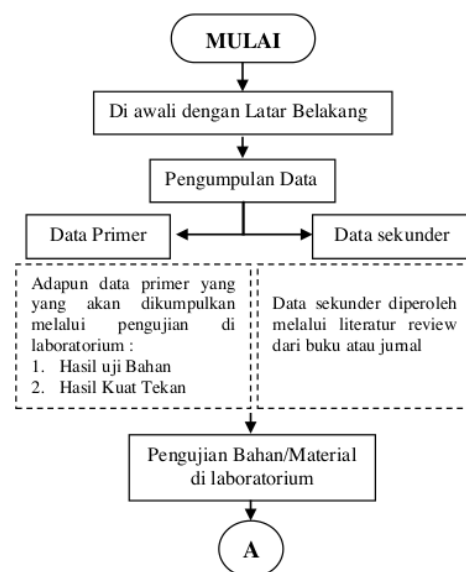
MULAI

Di awali dengan Latar Belakang

Pengumpulan Data

Data Primer

Data sekunder

Adapun data primer yang yang akan dikumpulkan melalui pengujian di laboratorium :
1. Hasil uji Bahan
2. Hasil Kuat Tekan

Data sekunder diperoleh melalui literatur review dari buku atau jurnal

Pengujian Bahan/Material di laboratorium

A